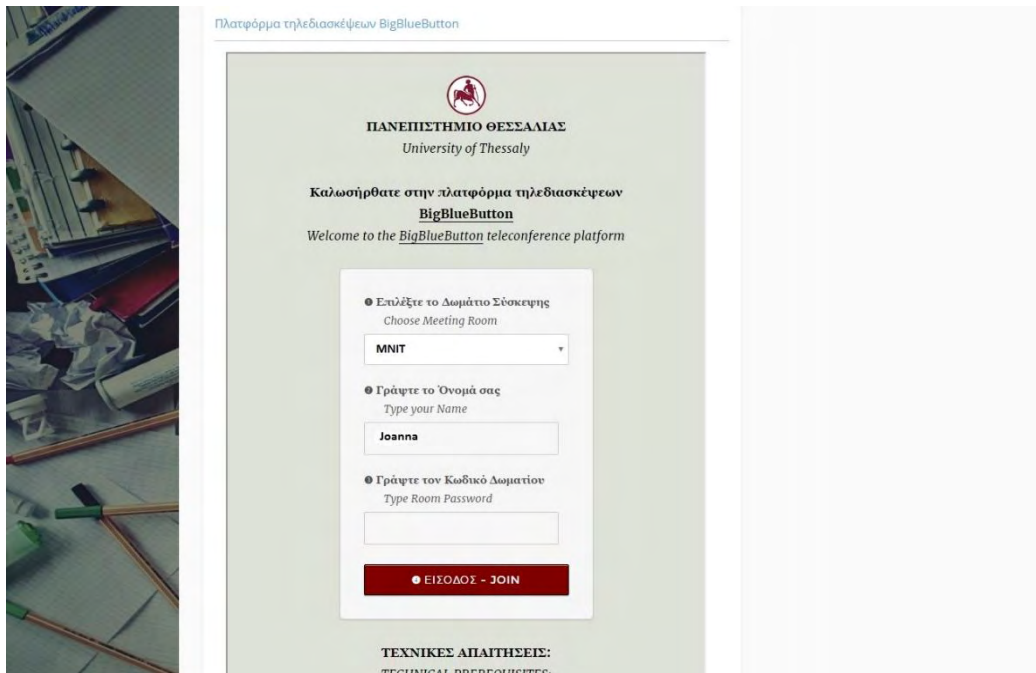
Πλατφόρμα τηλεδιασκέψεων BigBlueButton

ΠΑΝΕΠΙΣΤΗΜΙΟ ΘΕΣΣΑΛΙΑΣ
University of Thessaly

Καλωσήρθατε στην πλατφόρμα τηλεδιασκέψεων BigBlueButton
Welcome to the BigBlueButton teleconference platform

● Επιλέξτε το Δωμάτιο Σύσκεψης
Choose Meeting Room

MNIT

● Γράψτε το Όνομά σας
Type your Name

Joanna

● Γράψτε τον Κωδικό Δωματίου
Type Room Password

● ΕΙΣΟΔΟΣ - JOIN

ΤΕΧΝΙΚΕΣ ΑΠΑΙΤΗΣΕΙΣ:
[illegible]